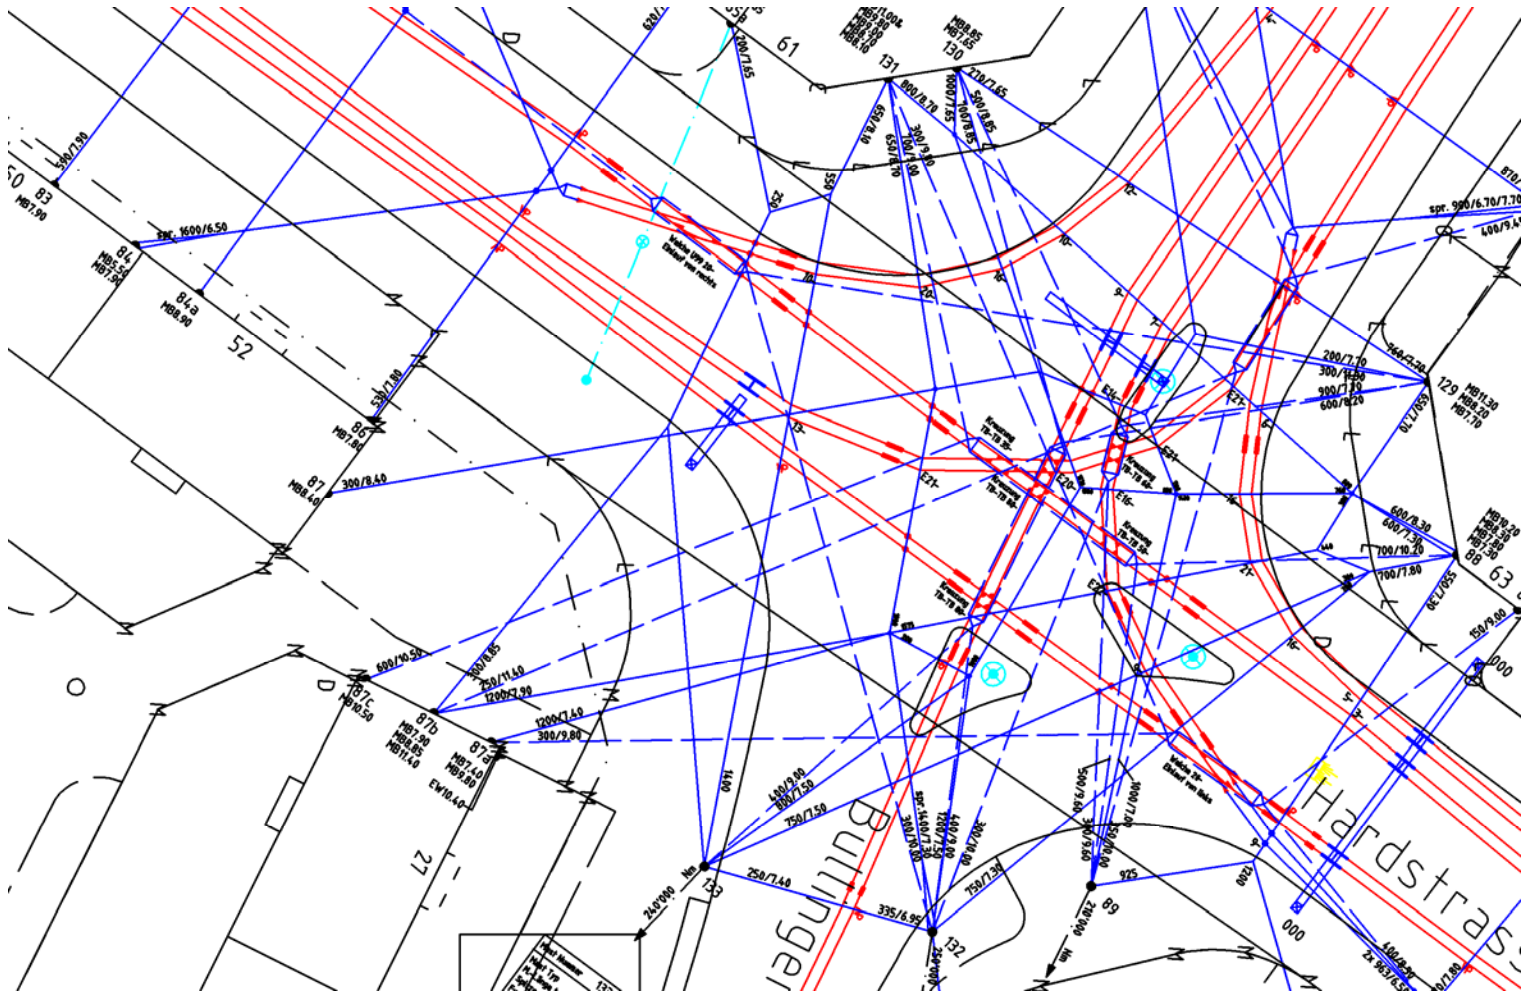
61
131
MB7.00&
MB9.50
MB7.85
MB6.10
MB8.85
MB7.65
130
200/7.65
800/8.70
300/9.10
700/7.00
650/8.70
210/7.65
500/8.85
700/8.85
590/7.90
50 83
MB7.90
84
MB5.50
MB7.90
Spr. 1600/6.50
84a
MB8.90
52
86
MB7.80
530/7.80
87
MB8.40
300/8.40
Weiche UW9 26-Ebikon von rechts
Kreuzung TB-TB 60
Kreuzung TB-TB 60
Kreuzung TB-TB 60
Kreuzung TB-TB 60
Kreuzung TB-TB 60
E21
E20
E16
E14
129
MB11.30
MB9.20
MB7.70
200/7.70
300/11.00
900/7.70
600/8.20
760/7.70
870/
spr. 900/6.70/7.70
400/9.40
88
MB10.20
MB9.30
MB7.30
600/8.30
600/7.30
700/10.20
700/7.80
63
150/9.00
000
600/10.50
87c
MB10.50
87b
MB7.90
MB8.85
MB11.40
87a
MB7.40
MB9.80
EW10.40
1200/7.40
300/9.80
250/11.40
1200/7.90
300/8.85
27
400/9.00
800/7.50
750/7.50
1400
133
250/7.40
24.0'000
Bullinger
335/6.95
132
750/7.30
300/10.00
400/10.00
300/10.00
89
925
1200
Weiche 26-Ebikon von links
Hardstrass
000
2x 963/6.50
400/8.20
700/7.80
Mast Nummer